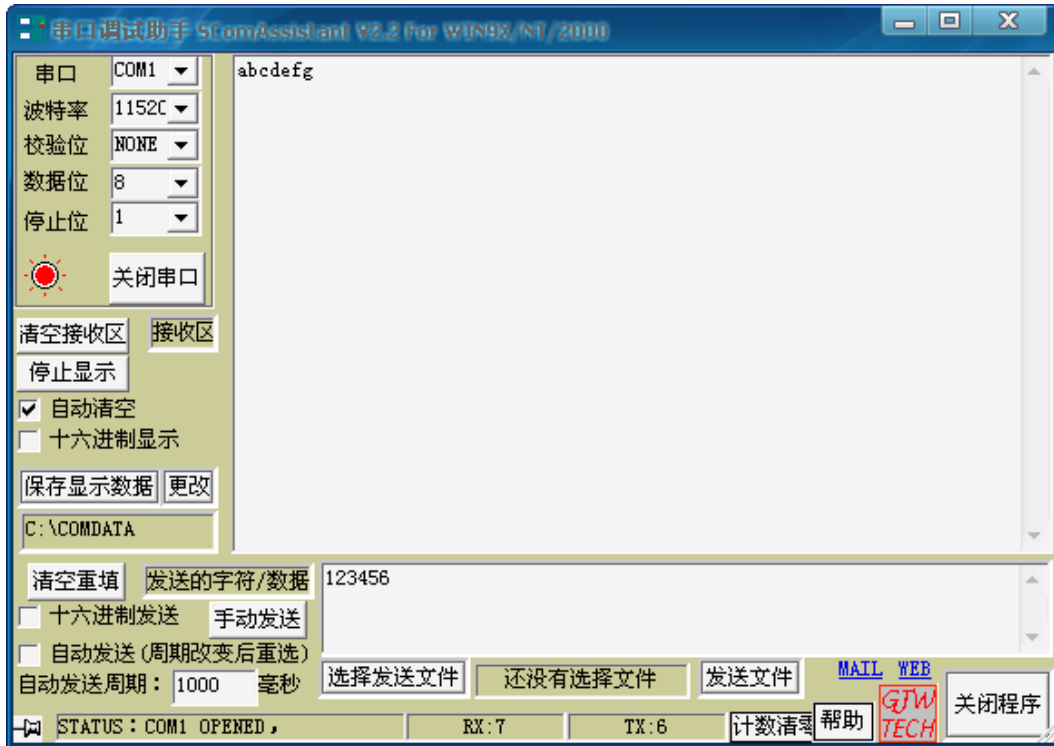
串口调试助手 SComAssistant V2.2 For WIN9X/NT/2000

串口 COM1
波特率 11520
校验位 NONE
数据位 8
停止位 1
关闭串口

abcdefg

清空接收区 接收区
停止显示
自动清空
十六进制显示
保存显示数据 更改
C:\COMDATA

清空重填 发送的字符/数据
123456
十六进制发送 手动发送
自动发送(周期改变后重选)
自动发送周期: 1000 毫秒
选择发送文件 还没有选择文件 发送文件
MAIL WEB
GJW TECH
关闭程序
STATUS: COM1 OPENED, RX:7 TX:6 计数清零 帮助